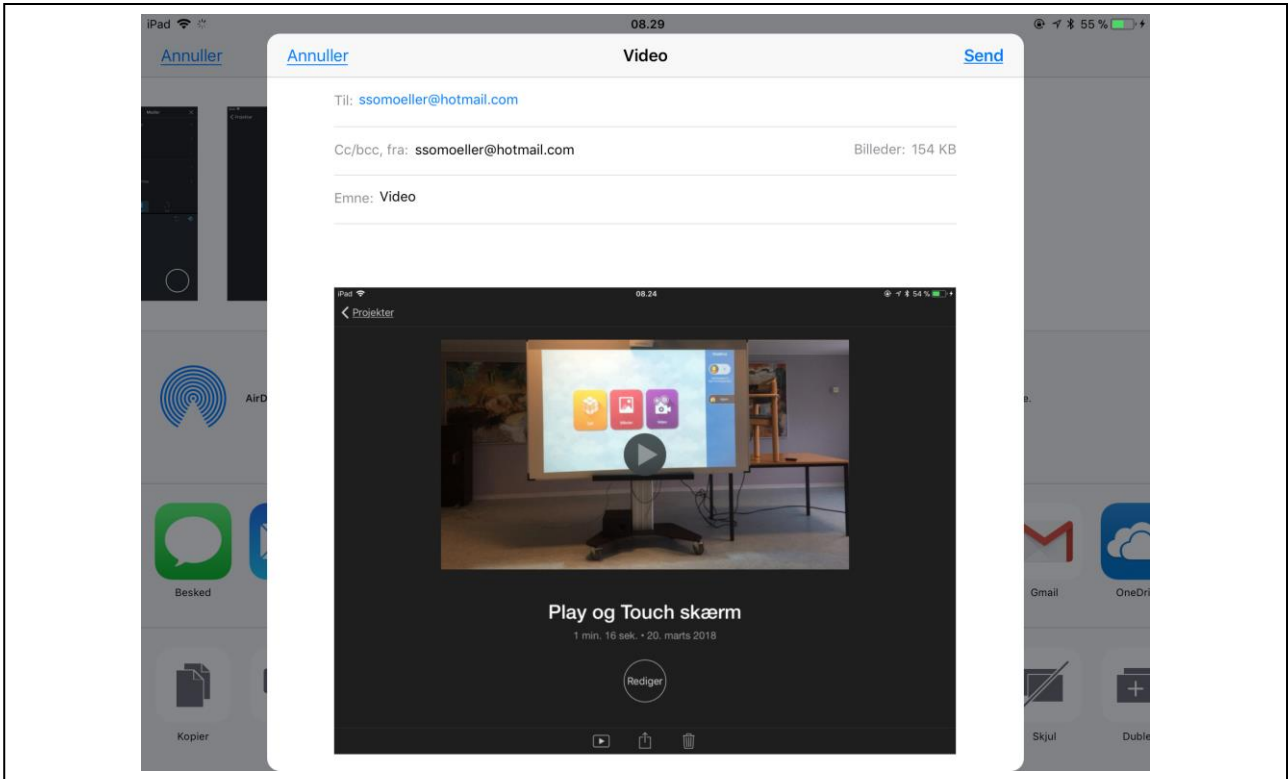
iPad
08.29
55 %

Annuller

Annuller
Video
Send

Til: ssomoeller@hotmail.com

Cc/bcc, fra: ssomoeller@hotmail.com
Billeder: 154 KB

Emne: Video

iPad
08.24
54 %

Projekter

Play og Touch skærm
1 min. 16 sek. • 20. marts 2018

Rediger

AirD

Besked
Gmail
OneDri

Kopier
Skjul
Duble